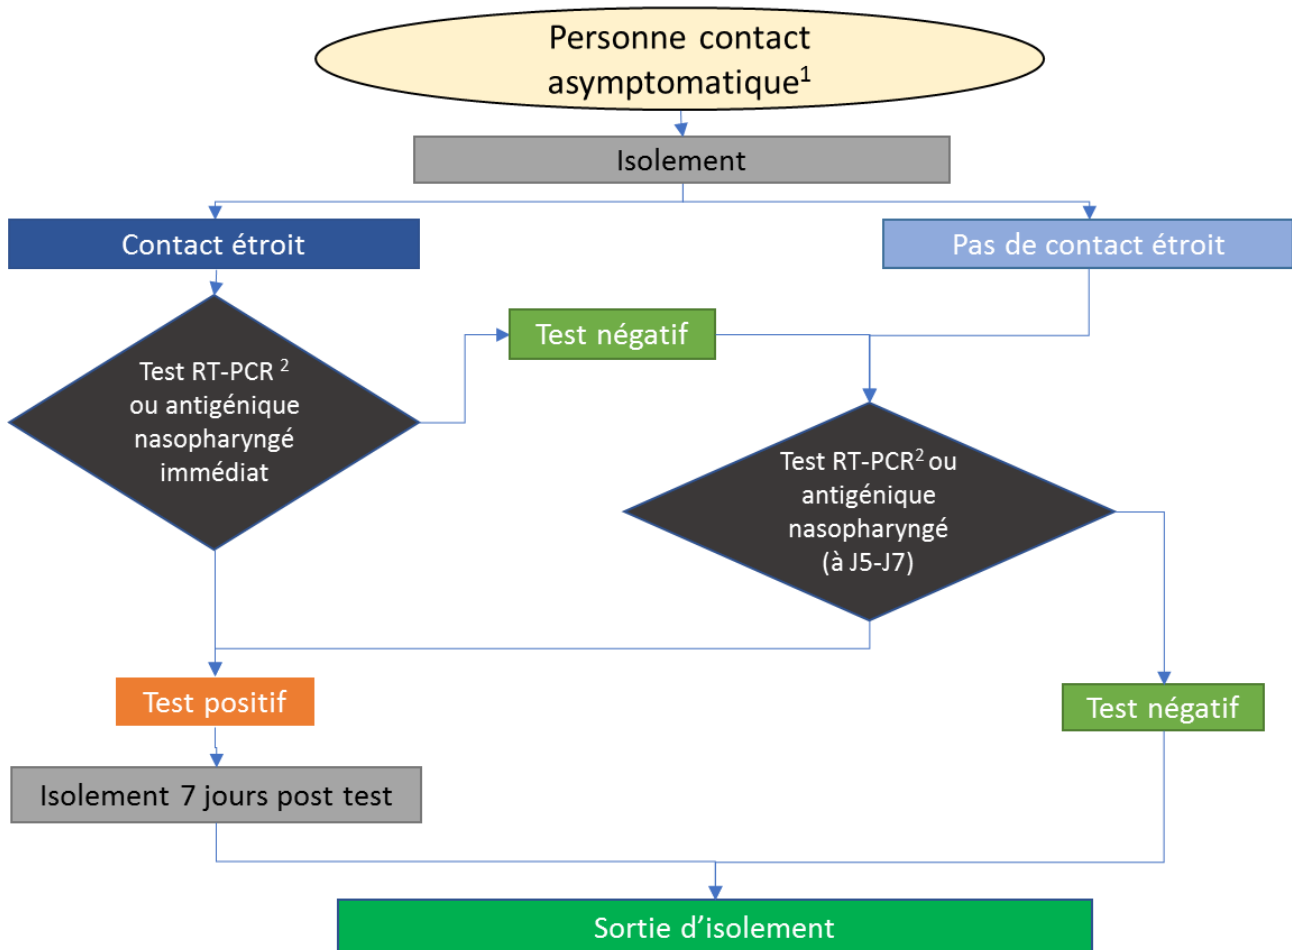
Personne contact asymptomatique$^1$

Isolement

Contact étroit

Pas de contact étroit

Test RT-PCR $^2$ ou antigénique nasopharyngé immédiat

Test négatif

Test RT-PCR$^2$ ou antigénique nasopharyngé (à J5-J7)

Test positif

Test négatif

Isolement 7 jours post test

Sortie d’isolement